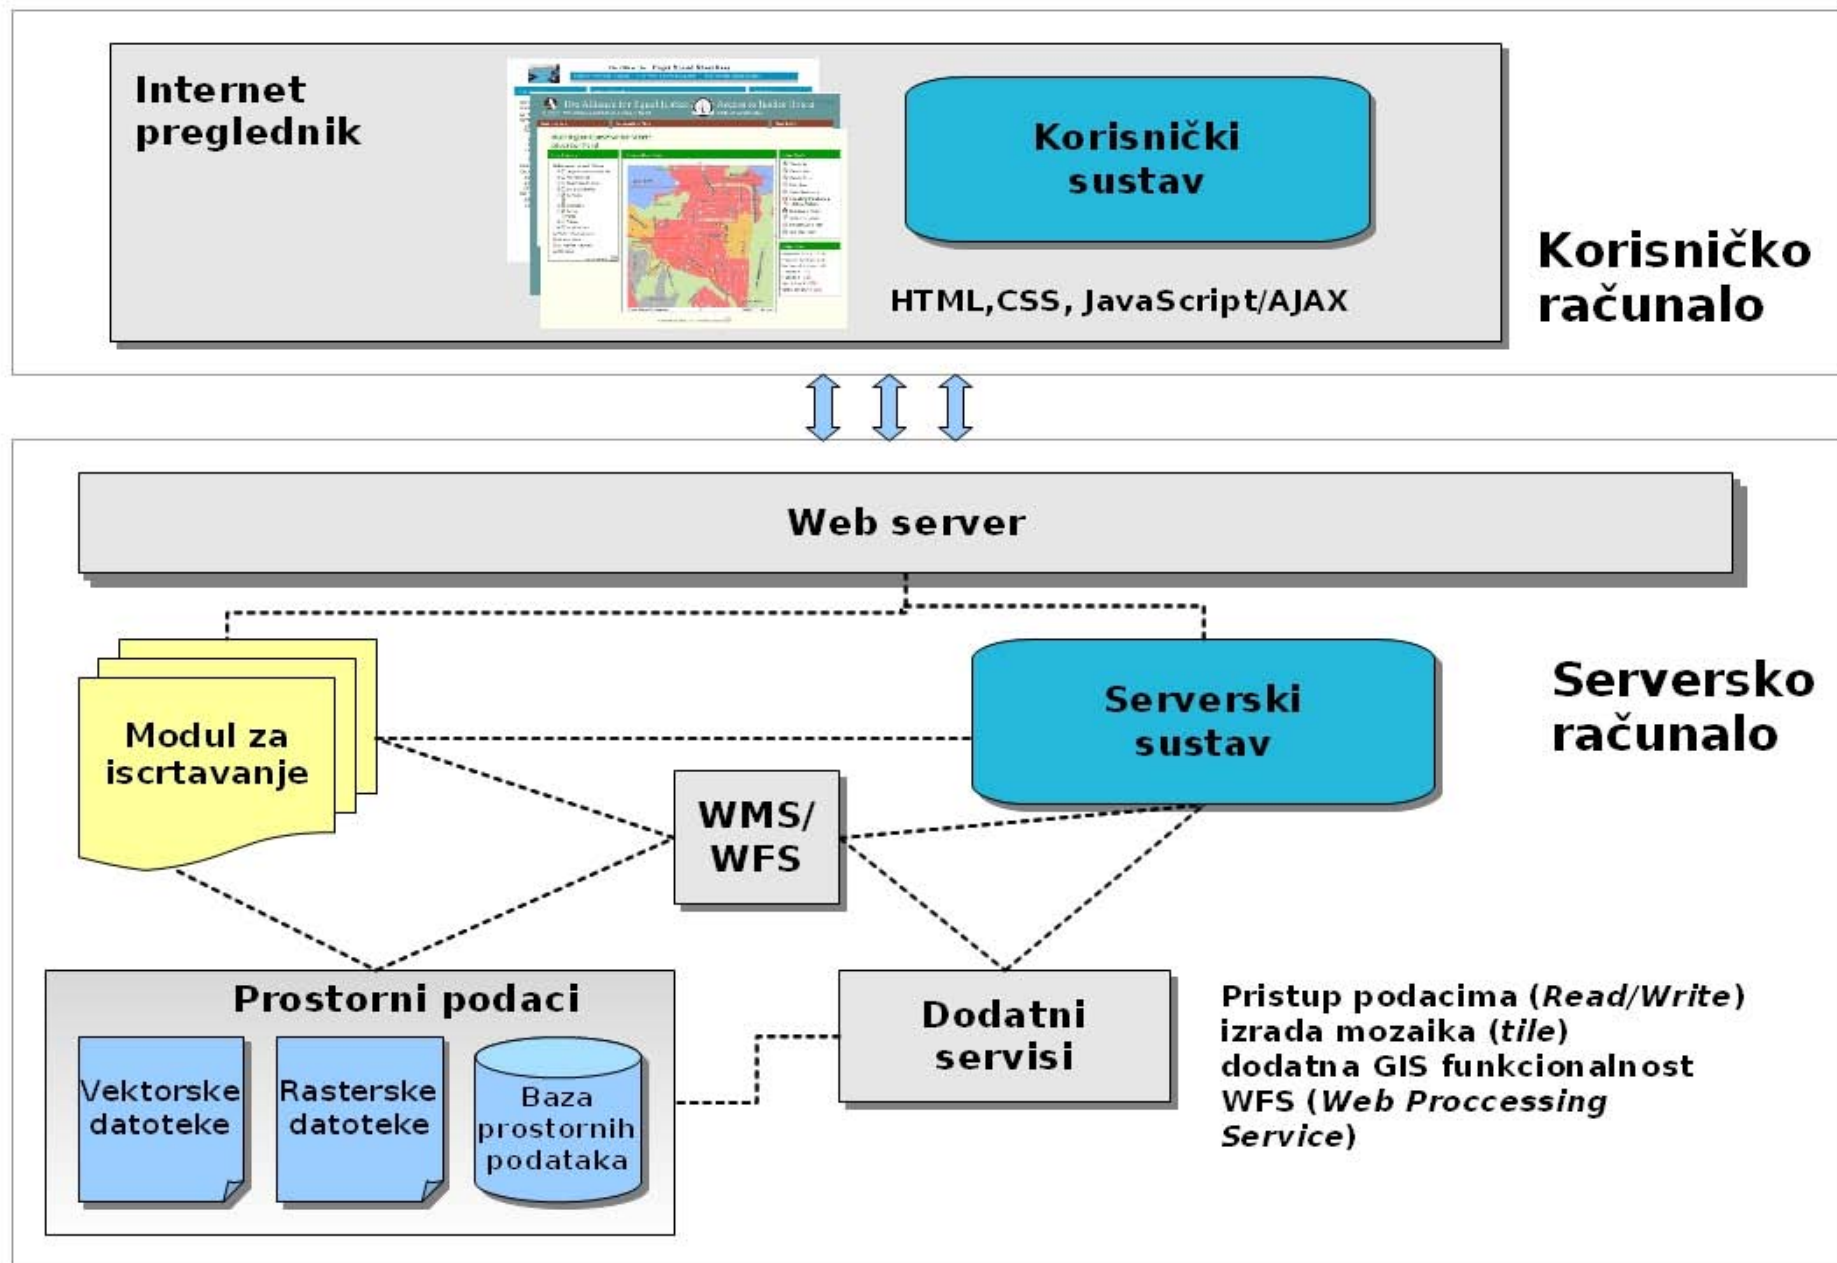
Internet preglednik

Korisnički sustav

HTML,CSS, JavaScript/AJAX

Korisničko računalo

Web server

Modul za iscrtavanje

Serverski sustav

Serversko računalo

WMS/ WFS

Prostorni podaci

Vektorske datoteke

Rasterske datoteke

Baza prostornih podataka

Dodatni servisi

Pristup podacima (*Read/Write*)
izrada mozaika (*tile*)
dodatna GIS funkcionalnost
WFS (*Web Proccessing Service*)